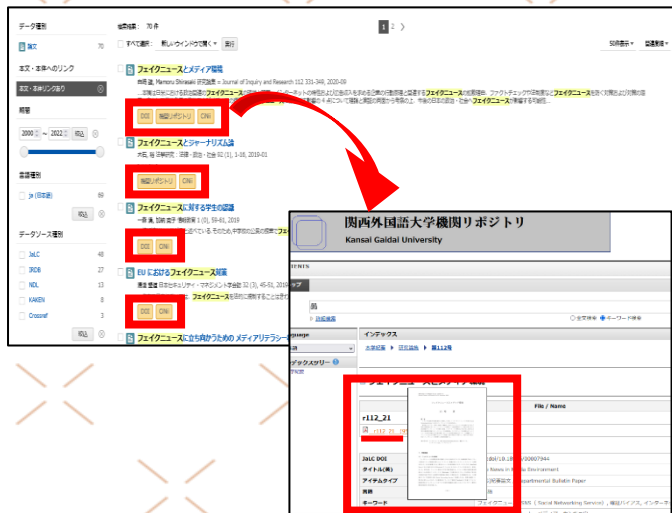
データ種別
論文 70
本文・本体へのリンク
本文・本体リンクあり
期間
2000 ～ 2022
言語種別
ja (日本語) 69
絞込
データソース種別
JaLC 48
IRDB 27
NDL 13
KAKEN 8
Crossref 3
絞込

検索結果： 70件
すべて選択： 新しいウィンドウで開く 実行
1 2 〉
50件表示 関連度順

フェイクニュースとメディア環境
白石 Mamoru Shiraishi 研究論集 = Journal of Inquiry and Research 112 331-349, 2020-09
…フェイクニュース…フェイクニュース…フェイクニュース…フェイクニュース…フェイクニュース…
DOI 機関リポジトリ CiNii

フェイクニュースとジャーナリズム論
大石 裕 法学研究：法律・政治・社会 92 (1), 1-18, 2019-01
機関リポジトリ CiNii

フェイクニュースに対する学生の認識
一藤 真 加納 寛子 情報教育 1 (0), 59-61, 2019
DOI CiNii

EU におけるフェイクニュース対策
国重 豊 日本セキュリティ・マネジメント学会誌 32 (3), 45-51, 2019
…フェイクニュース…
DOI CiNii

フェイクニュースに立ち向かうための メディアリテラシー

関西外国語大学機関リポジトリ
Kansai Gaidai University
ITEMS
ップ
簡易検索
○全文検索 ●キーワード検索
インデックス
anguage
本学紀要 > 研究論集 > 第112号
デックスツリー
r112_21
File / Name
JaLC DOI
タイトル(英)
アイテムタイプ
著者
キーワード
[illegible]/19.18956/00007344
News in Media Environment
Departmental Bulletin Paper
フェイクニュース, SNS（Social Networking Service）, 機能デバイス, インターネ